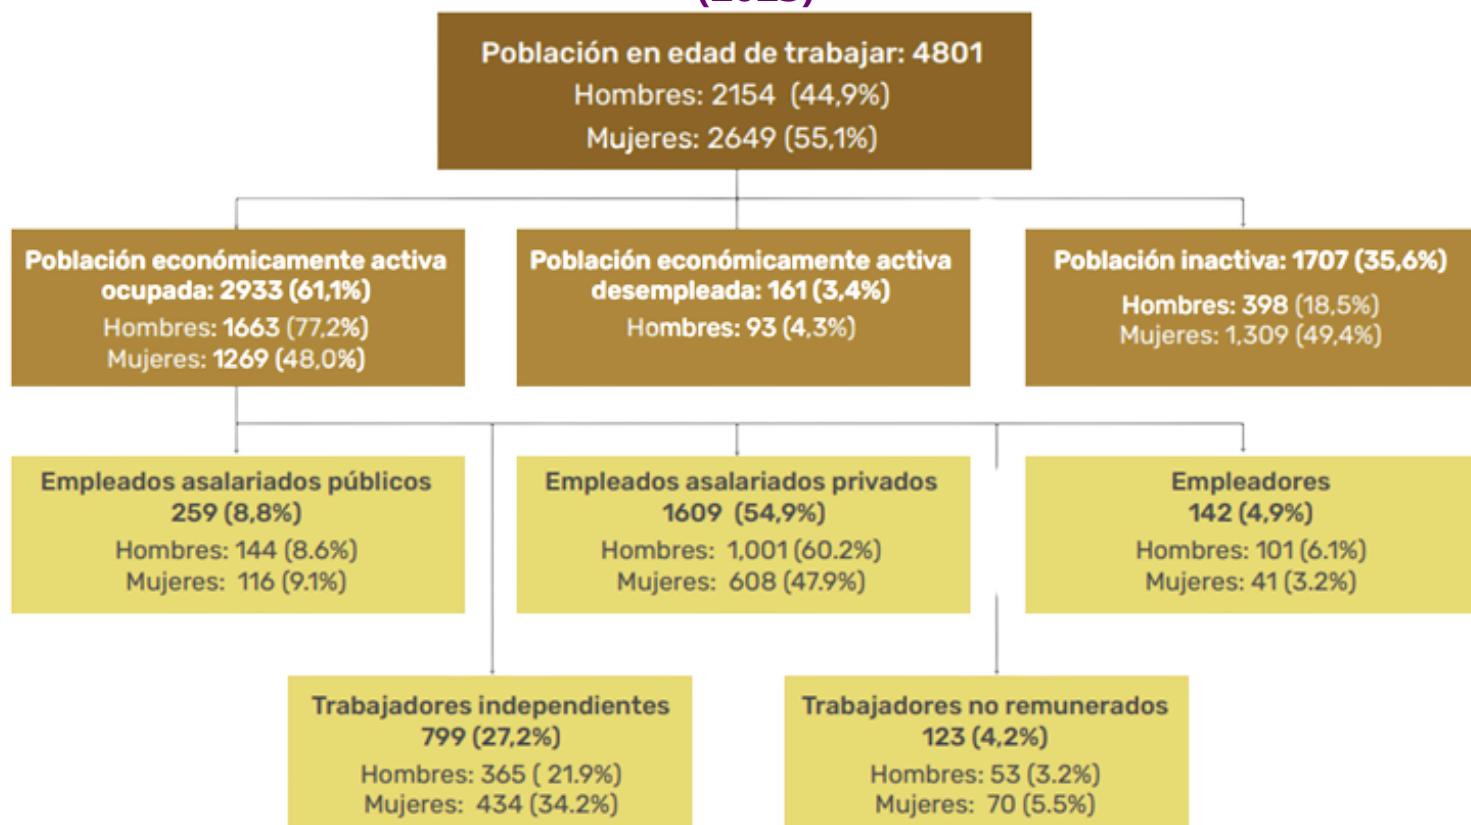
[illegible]

Población en edad de trabajar: 4801
Hombres: 2154 (44,9%)
Mujeres: 2649 (55,1%)

Población económicamente activa ocupada: 2933 (61,1%)
Hombres: 1663 (77,2%)
Mujeres: 1269 (48,0%)

Población económicamente activa desempleada: 161 (3,4%)
Hombres: 93 (4,3%)

Población inactiva: 1707 (35,6%)
Hombres: 398 (18,5%)
Mujeres: 1,309 (49,4%)

Empleados asalariados públicos
259 (8,8%)
Hombres: 144 (8.6%)
Mujeres: 116 (9.1%)

Empleados asalariados privados
1609 (54,9%)
Hombres: 1,001 (60.2%)
Mujeres: 608 (47.9%)

Empleadores
142 (4,9%)
Hombres: 101 (6.1%)
Mujeres: 41 (3.2%)

Trabajadores independientes
799 (27,2%)
Hombres: 365 ( 21.9%)
Mujeres: 434 (34.2%)

Trabajadores no remunerados
123 (4,2%)
Hombres: 53 (3.2%)
Mujeres: 70 (5.5%)